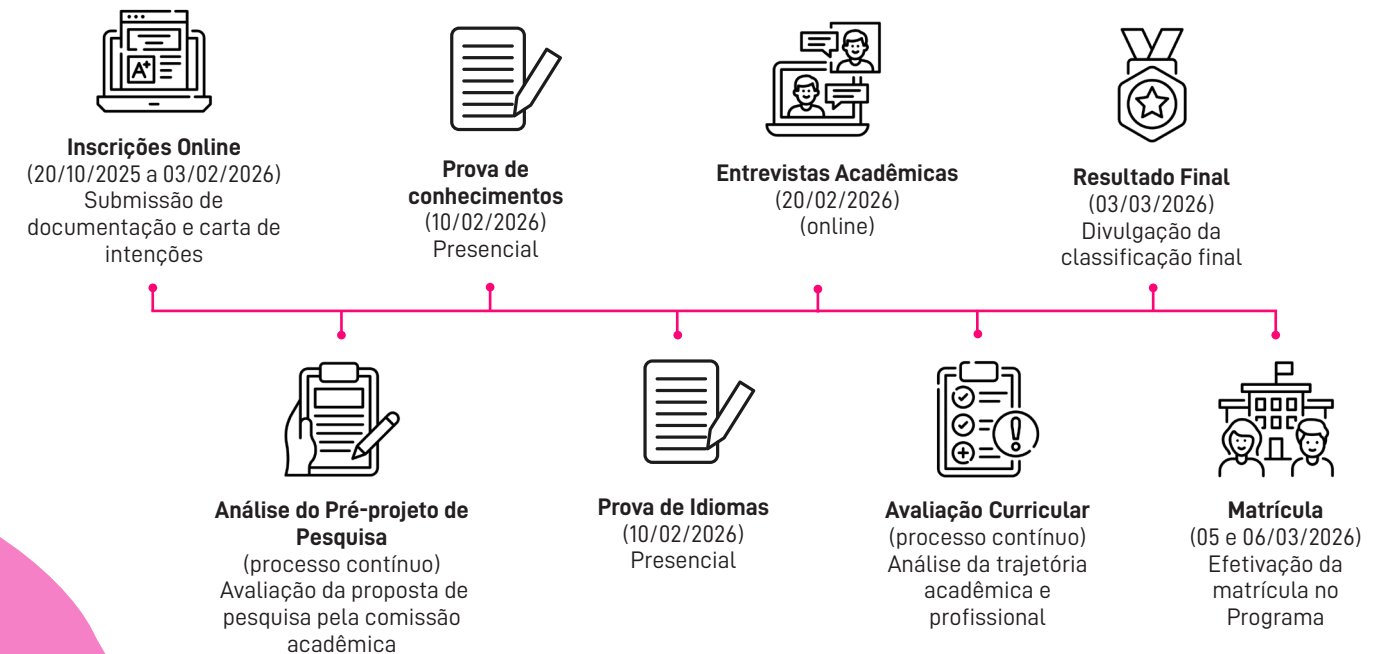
A+

**Inscrições Online**
(20/10/2025 a 03/02/2026)
Submissão de documentação e carta de intenções

**Prova de conhecimentos**
(10/02/2026)
Presencial

**Entrevistas Acadêmicas**
(20/02/2026)
(online)

**Resultado Final**
(03/03/2026)
Divulgação da classificação final

**Análise do Pré-projeto de Pesquisa**
(processo contínuo)
Avaliação da proposta de pesquisa pela comissão acadêmica

**Prova de Idiomas**
(10/02/2026)
Presencial

**Avaliação Curricular**
(processo contínuo)
Análise da trajetória acadêmica e profissional

**Matrícula**
(05 e 06/03/2026)
Efetivação da matrícula no Programa